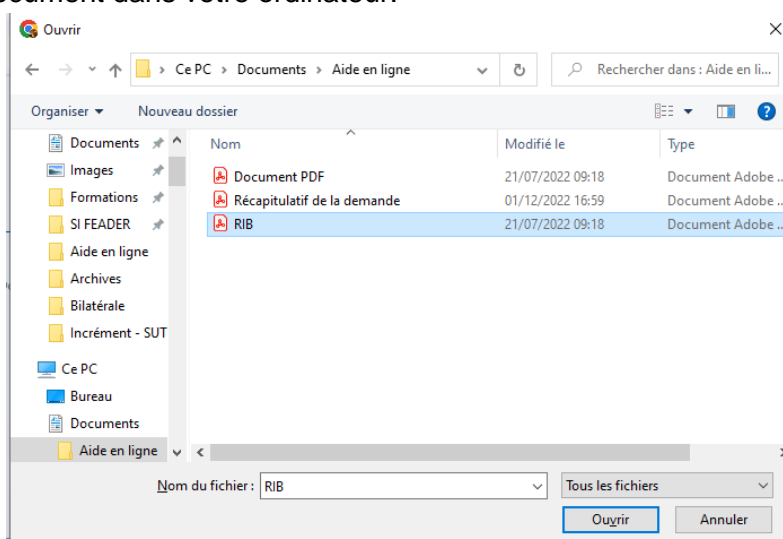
ocument dans votre ordinateur.

Ouvrir

Ce PC › Documents › Aide en ligne

Rechercher dans : Aide en li...

Organiser ▾ Nouveau dossier

Documents
Images
Formations
SI FEADER
Aide en ligne
Archives
Bilatérale
Incrément - SUT
Ce PC
Bureau
Documents
Aide en ligne

| Nom | Modifié le | Type |
|---|---|---|
| Document PDF | 21/07/2022 09:18 | Document Adobe ... |
| Récapitulatif de la demande | 01/12/2022 16:59 | Document Adobe ... |
| RIB | 21/07/2022 09:18 | Document Adobe ... |

Nom du fichier : RIB

Tous les fichiers

Ouvrir Annuler